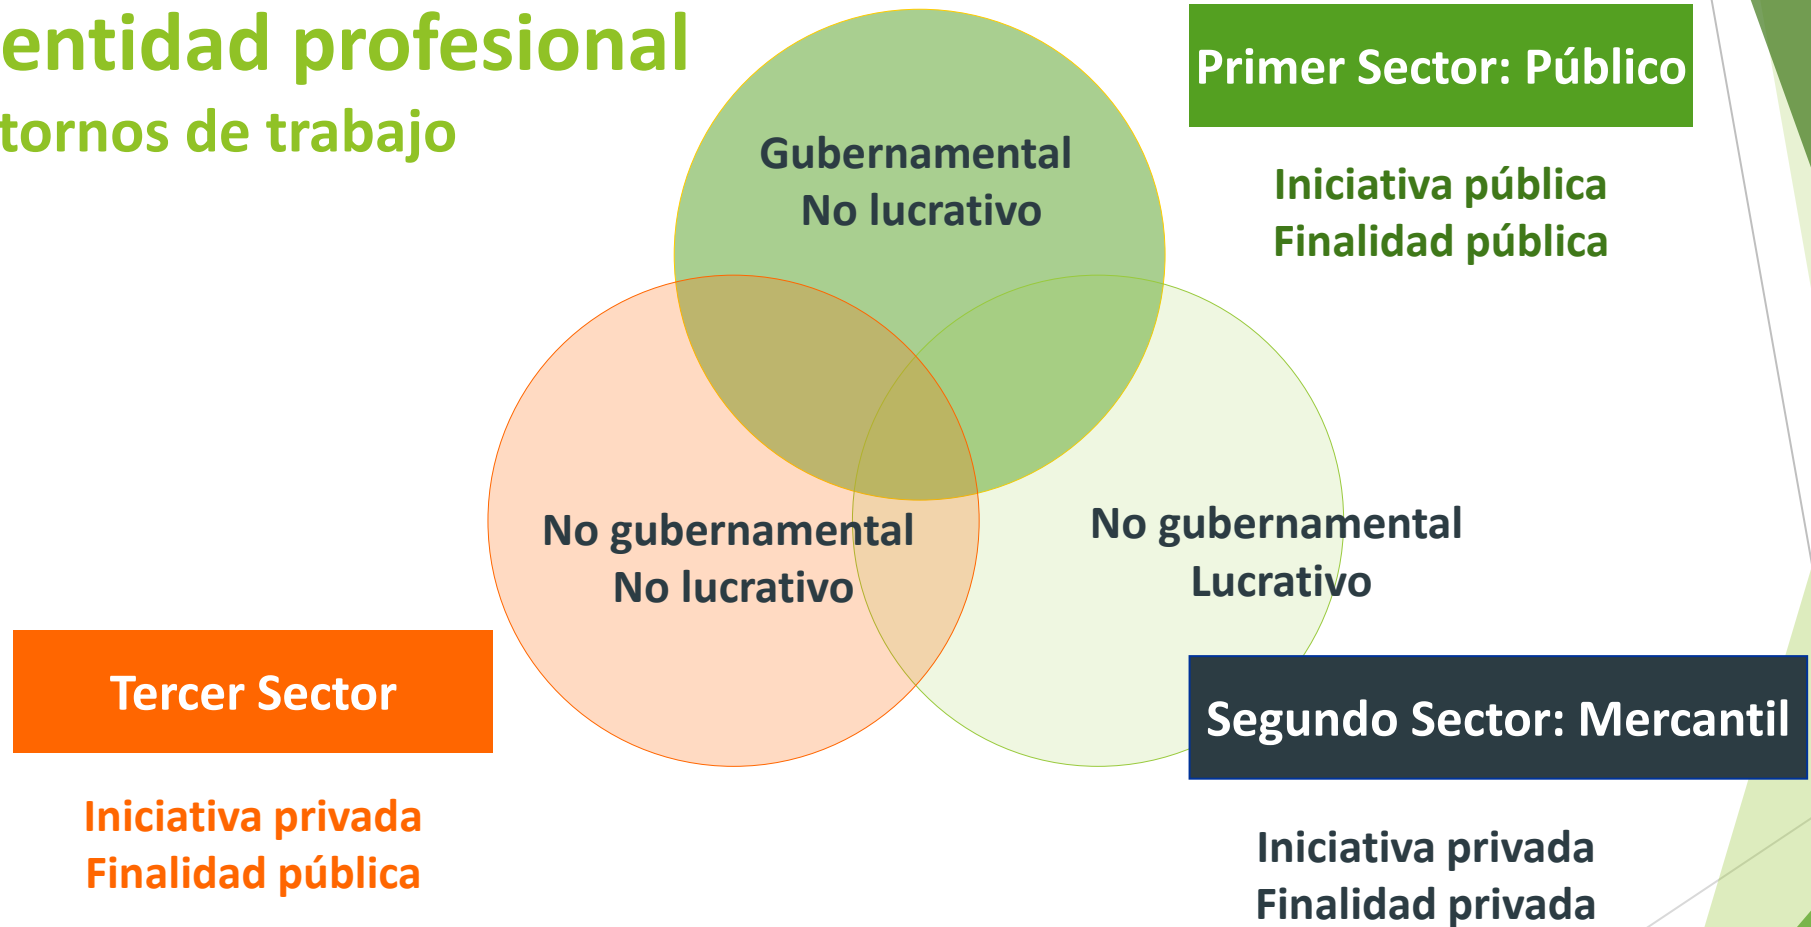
entidad profesional
tornos de trabajo

Gubernamental
No lucrativo

Primer Sector: Público

Iniciativa pública
Finalidad pública

No gubernamental
No lucrativo

No gubernamental
Lucrativo

Tercer Sector

Iniciativa privada
Finalidad pública

Segundo Sector: Mercantil

Iniciativa privada
Finalidad privada